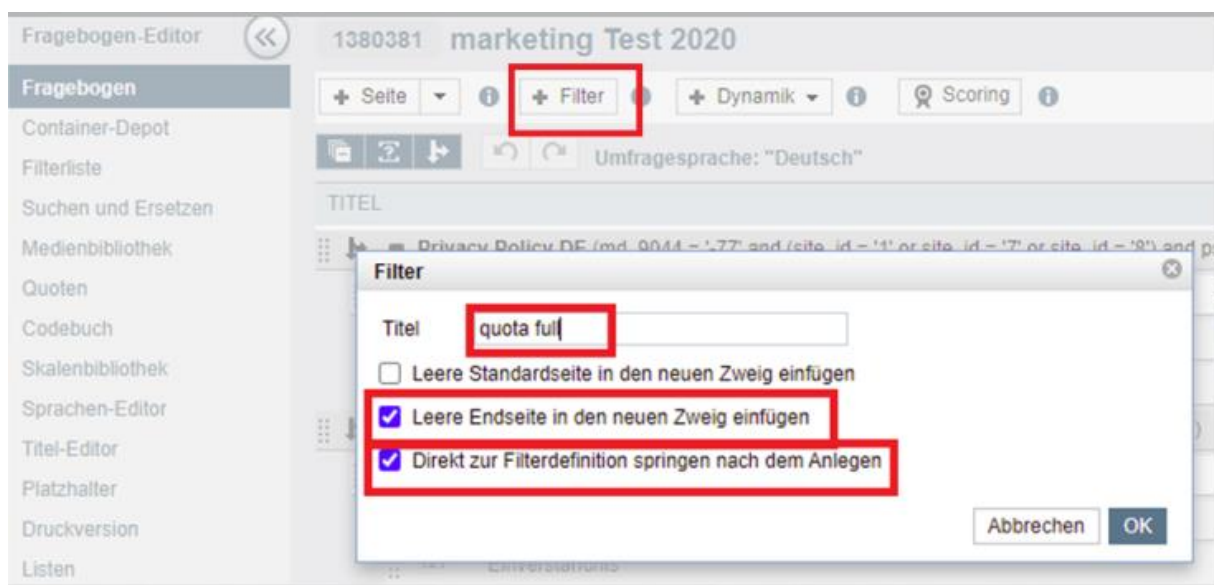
Fragebogen-Editor

Fragebogen
Container-Depot
Filterliste
Suchen und Ersetzen
Medienbibliothek
Quoten
Codebuch
Skalenbibliothek
Sprachen-Editor
Titel-Editor
Platzhalter
Druckversion
Listen

1380381 marketing Test 2020

+ Seite + Filter + Dynamik Scoring

Umfragesprache: "Deutsch"

TITEL

Privacy Policy DE (md_9044 = '-77' and (site_id = '1' or site_id = '7' or site_id = '8') and p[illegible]

Filter

Titel quota full

Leere Standardseite in den neuen Zweig einfügen

Leere Endseite in den neuen Zweig einfügen

Direkt zur Filterdefinition springen nach dem Anlegen

Abbrechen OK

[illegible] Einverständnis